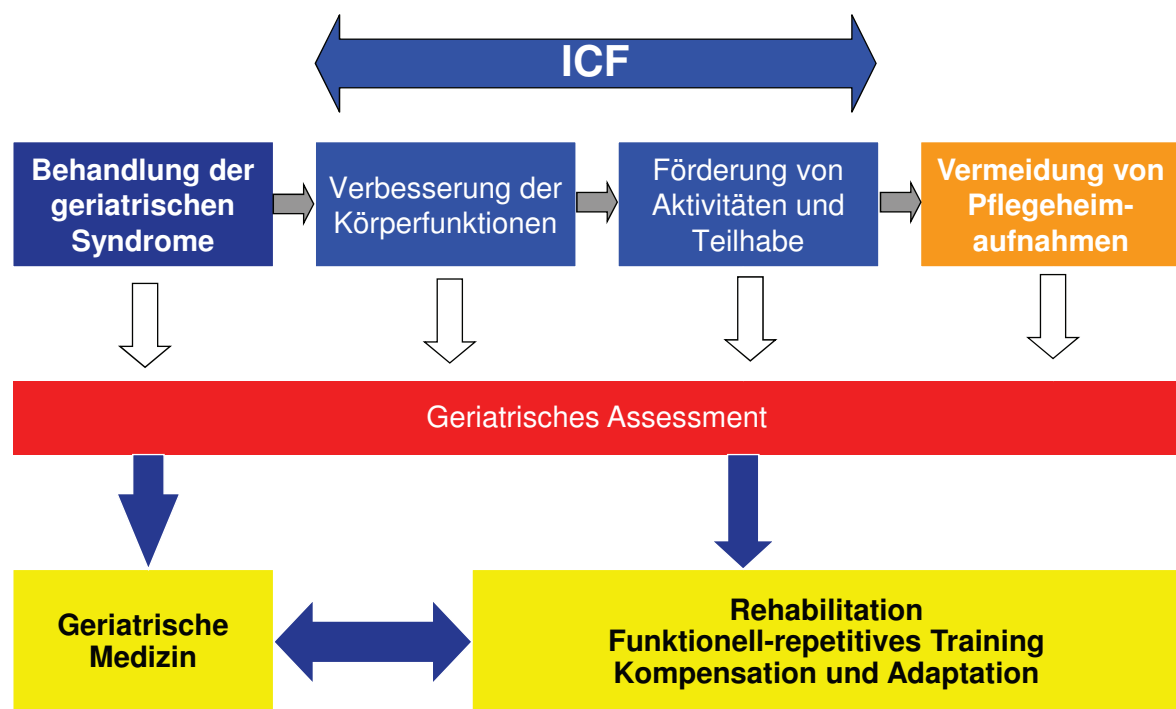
ICF

Behandlung der geriatrischen Syndrome

Verbesserung der Körperfunktionen

Förderung von Aktivitäten und Teilhabe

Vermeidung von Pflegeheimaufnahmen

Geriatrisches Assessment

Geriatrische Medizin

Rehabilitation
Funktionell-repetitives Training
Kompensation und Adaptation